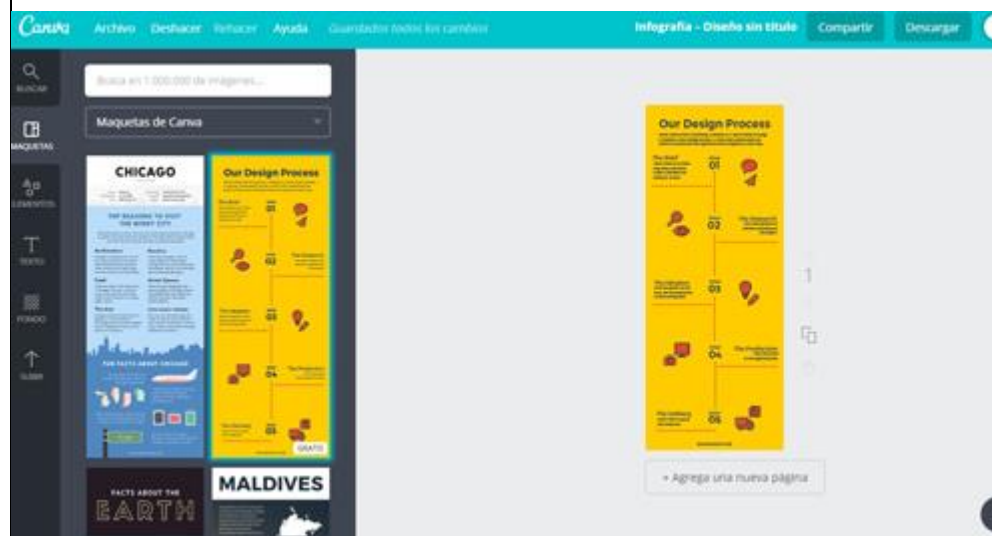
Canva Archivo Deshacer Rehacer Ayuda Guardados todos los cambios

Infografía - Diseño sin título Compartir Descargar

BUSCAR

MAQUETAS

ELEMENTOS

TEXTO

FONDO

SUBIR

Busca en 1.000.000 de imágenes...

Maquetas de Canva

CHICAGO

Our Design Process

01

02

03

04

05

GRATIS

FACTS ABOUT THE EARTH

MALDIVES

Our Design Process

01

02

03

04

05

1

+ Agrega una nueva página